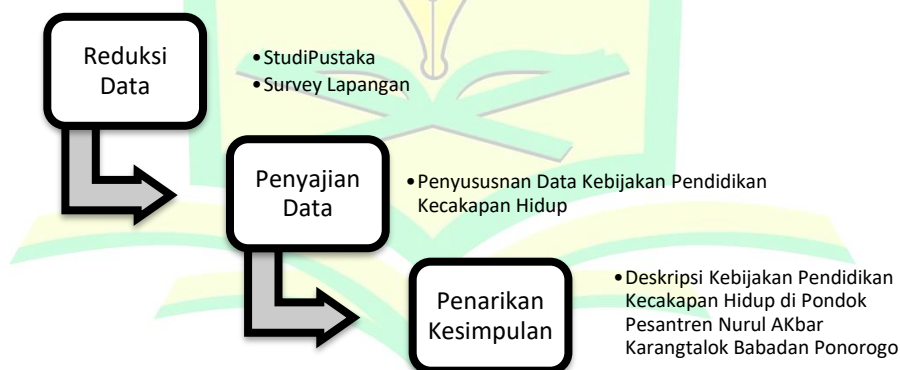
Reduksi Data

•StudiPustaka
•Survey Lapangan

Penyajian Data

•Penyusunan Data Kebijakan Pendidikan Kecakapan Hidup

Penarikan Kesimpulan

•Deskripsi Kebijakan Pendidikan Kecakapan Hidup di Pondok Pesantren Nurul AKbar Karangtalok Babadan Ponorogo